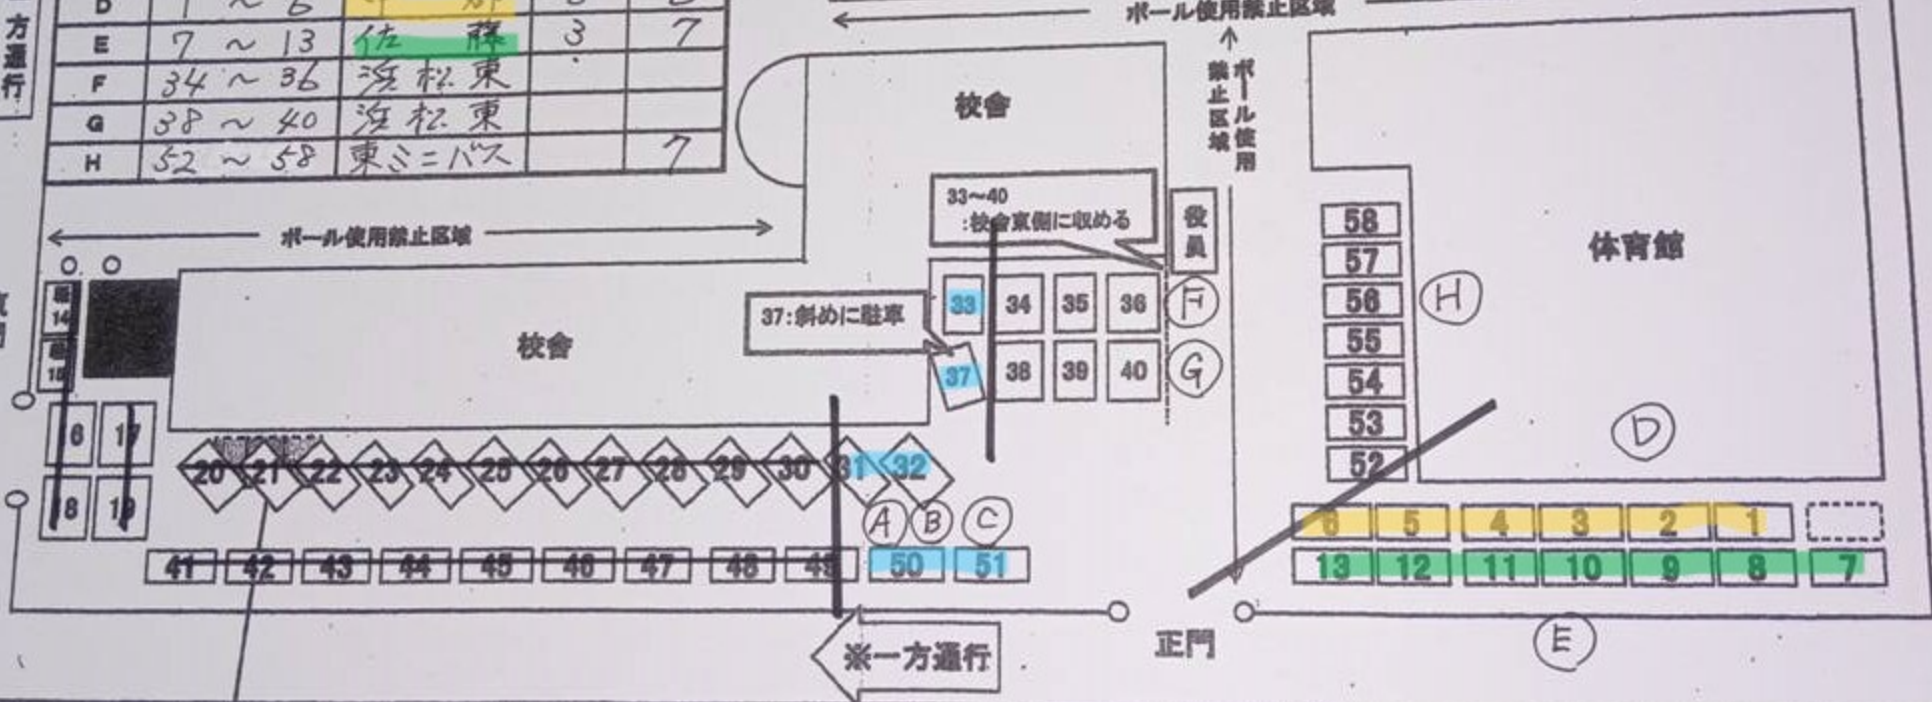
方通行

| D | 1 ~ 6 | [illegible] | | |
|---|---|---|---|---|
| E | 7 ~ 13 | 佐藤 | 3 | 7 |
| F | 34 ~ 36 | 浜松東 | | |
| G | 38 ~ 40 | 浜松東 | | |
| H | 52 ~ 58 | 東ミニバス | | 7 |

ポール使用禁止区域

ポール使用禁止区域

ポール使用禁止区域

校舎

33~40
:校舎東側に収める

役員

体育館

ポール使用禁止区域

14
15

校舎

37:斜めに駐車

33 34 35 36 F
37 38 39 40 G

58
57
56
55
54
53
52

H

D

16 17
18 19

20 21 22 23 24 25 26 27 28 29 30 31 32

A B C

6 5 4 3 2 1

41 42 43 44 45 46 47 48 49 50 51

13 12 11 10 9 8 7

※一方通行

正門

E